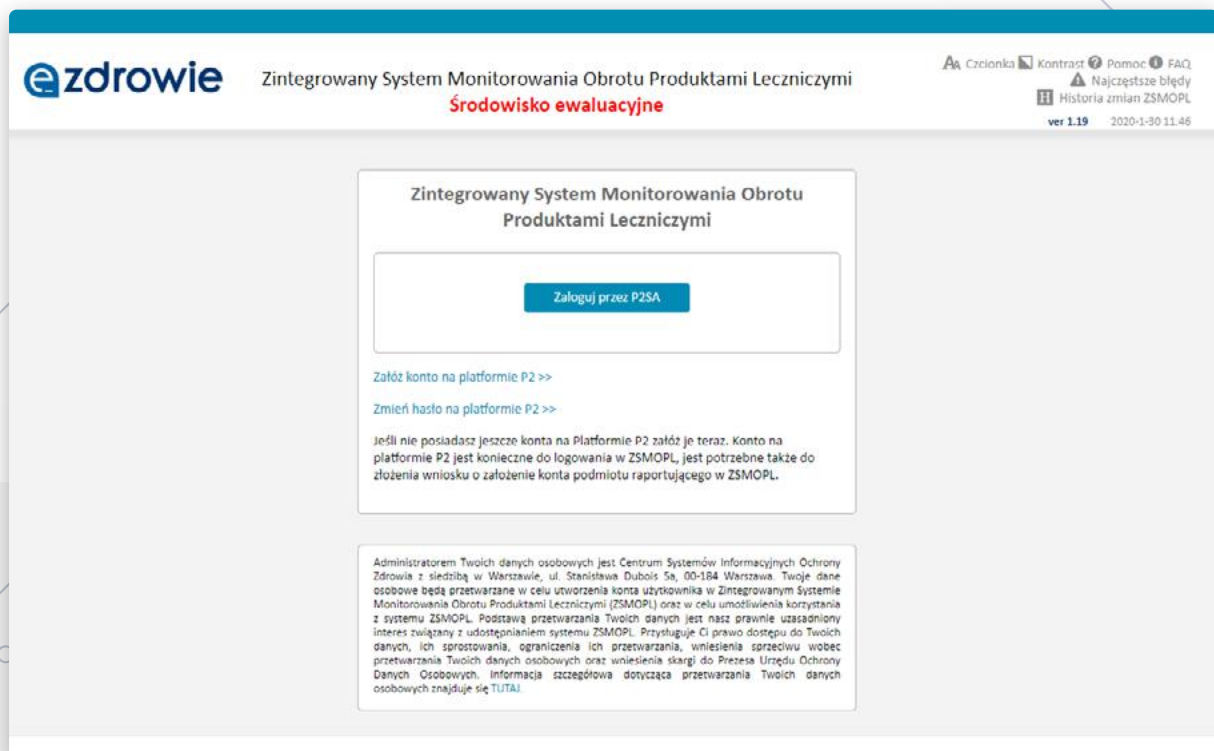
ezdrowie

Zintegrowany System Monitorowania Obrotu Produktami Leczniczymi
Środowisko ewaluacyjne

Czcionka Kontrast Pomoc FAQ
Najczęstsze błędy
Historia zmian ZSMOPL
ver 1.19 2020-1-30 11:46

Zintegrowany System Monitorowania Obrotu Produktami Leczniczymi

Zaloguj przez P2SA

Załóż konto na platformie P2 >>

Zmień hasło na platformie P2 >>

Jeśli nie posiadasz jeszcze konta na Platformie P2 załóż je teraz. Konto na platformie P2 jest konieczne do logowania w ZSMOPL, jest potrzebne także do złożenia wniosku o założenie konta podmiotu raportującego w ZSMOPL.

Administratorem Twoich danych osobowych jest Centrum Systemów Informacyjnych Ochrony Zdrowia z siedzibą w Warszawie, ul. Stanisława Dubois 5a, 00-184 Warszawa. Twoje dane osobowe będą przetwarzane w celu utworzenia konta użytkownika w Zintegrowanym Systemie Monitorowania Obrotu Produktami Leczniczymi (ZSMOPL) oraz w celu umożliwienia korzystania z systemu ZSMOPL. Podstawą przetwarzania Twoich danych jest nasz prawnie uzasadniony interes związany z udostępnianiem systemu ZSMOPL. Przysługuje Ci prawo dostępu do Twoich danych, ich sprostowania, ograniczenia ich przetwarzania, wniesienia sprzeciwu wobec przetwarzania Twoich danych osobowych oraz wniesienia skargi do Prezesa Urzędu Ochrony Danych Osobowych. Informacja szczegółowa dotycząca przetwarzania Twoich danych osobowych znajduje się TUTAJ.